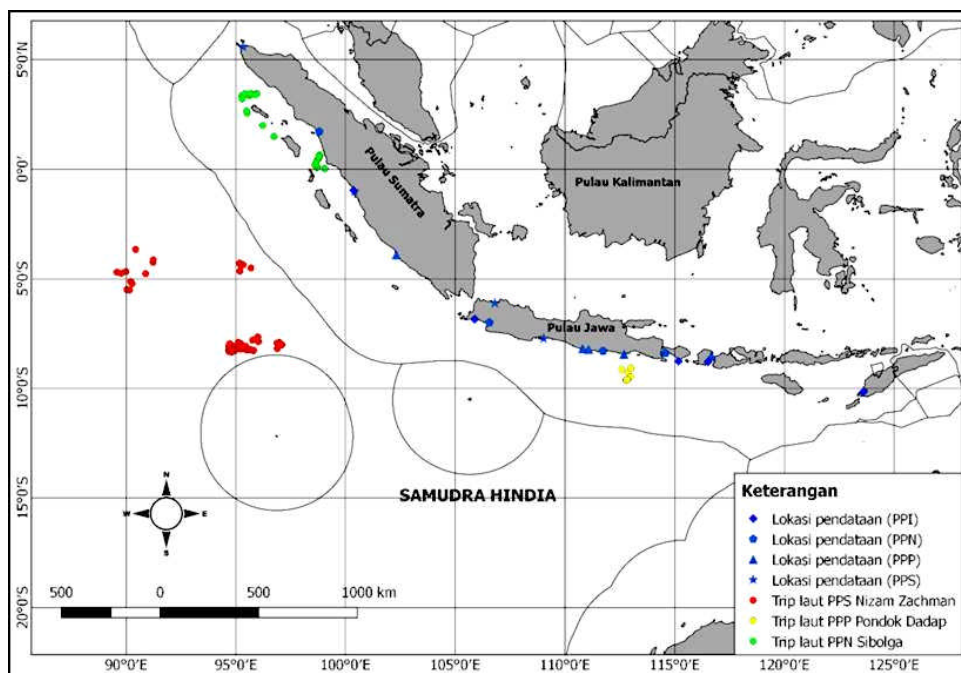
5°0'N
0°0'
5°0'S
10°0'S
15°0'S
20°0'S

Pulau Sumatra
Pulau Kalimantan
Pulau Jawa
SAMUDRA HINDIA

N
W E
S

500 0 500 1000 km

Keterangan
Lokasi pendataan (PPI)
Lokasi pendataan (PPN)
Lokasi pendataan (PPP)
Lokasi pendataan (PPS)
Trip laut PPS Nizam Zachman
Trip laut PPP Pondok Dadap
Trip laut PPN Sibolga

90°0'E 95°0'E 100°0'E 105°0'E 110°0'E 115°0'E 120°0'E 125°0'E